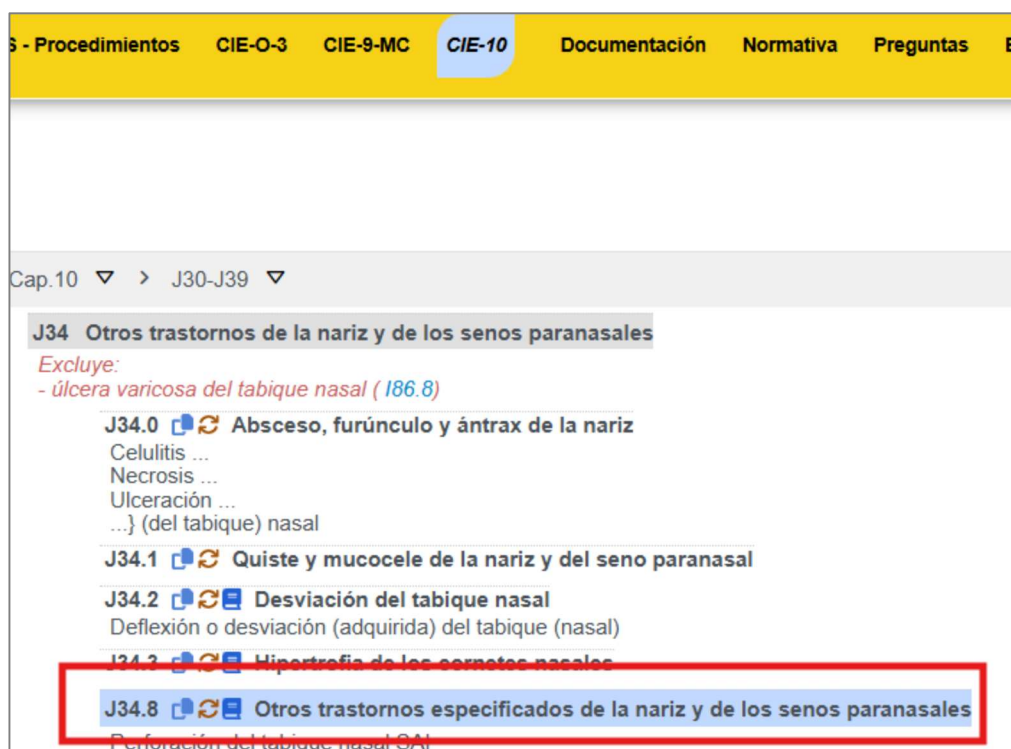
S - Procedimientos CIE-O-3 CIE-9-MC CIE-10 Documentación Normativa Preguntas E

Cap.10 ▽ > J30-J39 ▽

J34 Otros trastornos de la nariz y de los senos paranasales

Excluye:
- úlcera varicosa del tabique nasal ( I86.8)

J34.0 Absceso, furúnculo y ántrax de la nariz
Celulitis ...
Necrosis ...
Ulceración ...
...} (del tabique) nasal

J34.1 Quiste y mucocele de la nariz y del seno paranasal

J34.2 Desviación del tabique nasal
Deflexión o desviación (adquirida) del tabique (nasal)

J34.3 Hipertrofia de los cornetes nasales

J34.8 Otros trastornos especificados de la nariz y de los senos paranasales

Perforación del tabique nasal SAI